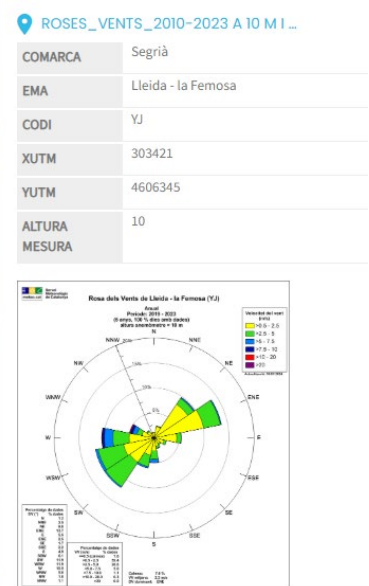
ROSES_VENTS_2010-2023 A 10 M I ...

| COMARCA | Segrià |
|---|---|
| EMA | Lleida - la Femosa |
| CODI | YJ |
| XUTM | 303421 |
| YUTM | 4606345 |
| ALTURA MESURA | 10 |

Servei Meteorològic de Catalunya

Rosa dels Vents de Lleida - la Femosa (YJ)

Anual
Període: 2010 - 2023
(6 anys, 100 % dies amb dades)
altura anemòmetre = 10 m

Velocitat del vent (m/s)
>0.5 - 2.5
>2.5 - 5
>5 - 7.5
>7.5 - 10
>10 - 20
>20

N
NNE
NE
ENE
E
ESE
SE
SSE
S
SSW
SW
WSW
W
WNW
NW
NNW

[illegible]